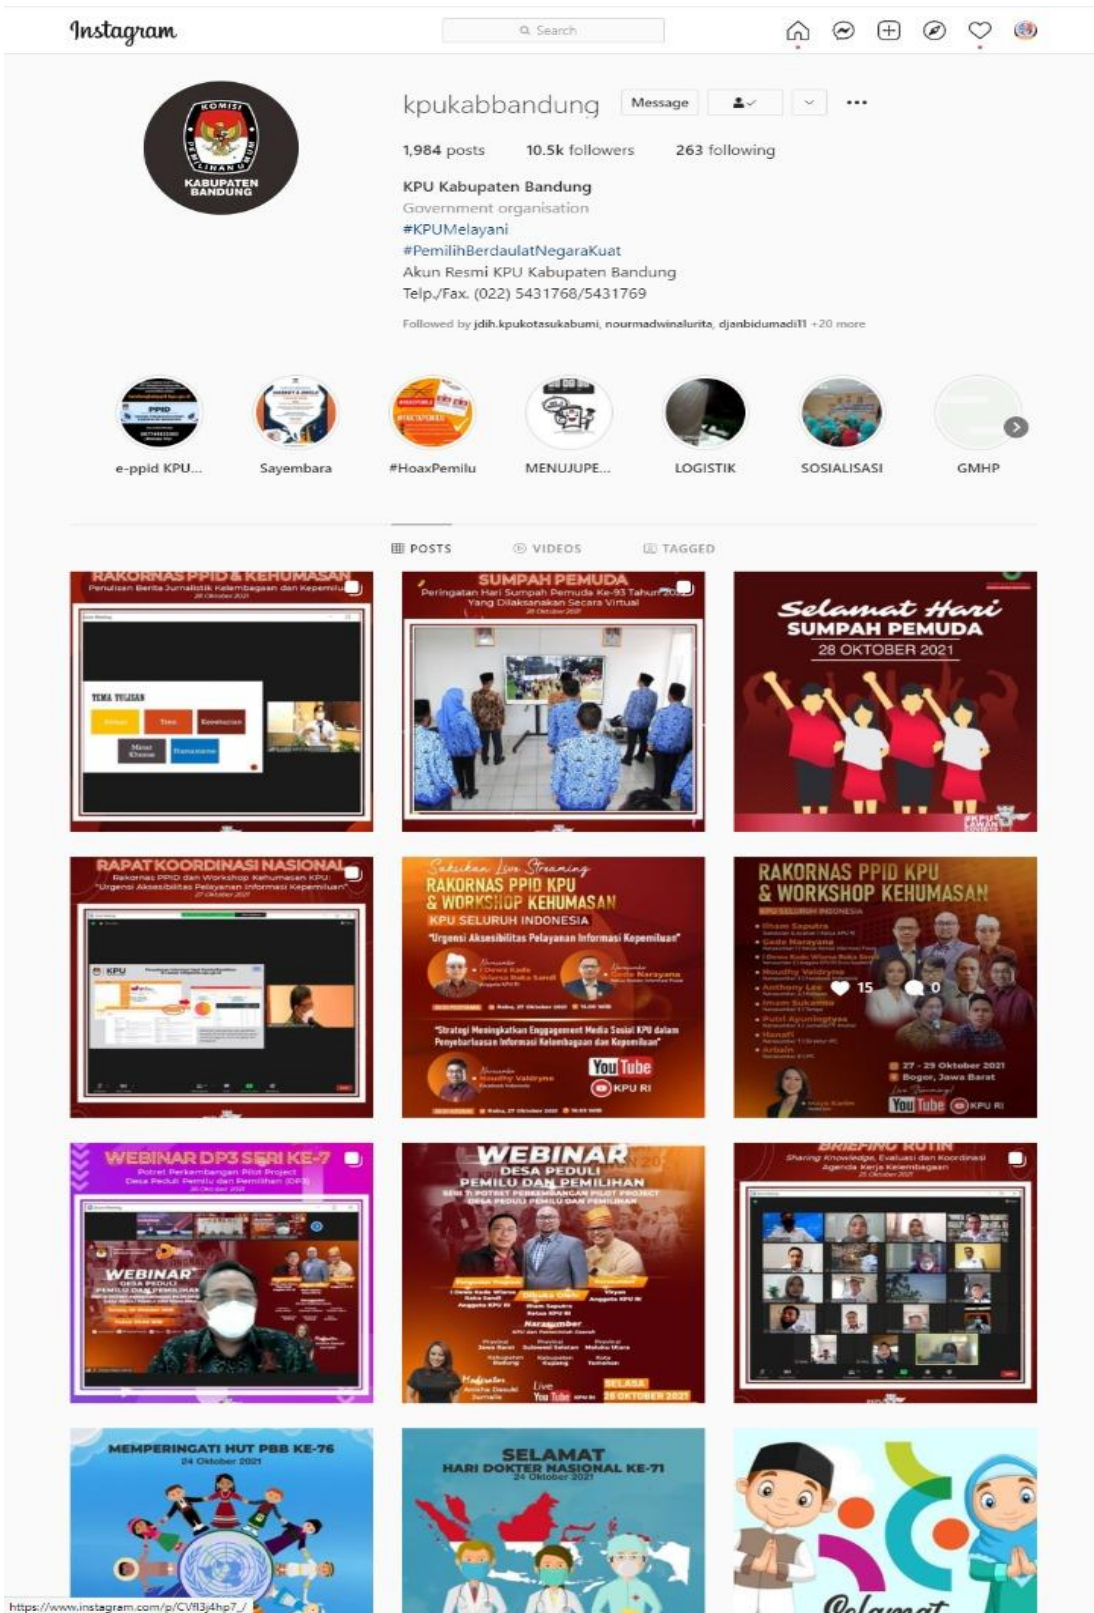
Instagram

Search

KOMISI PEMILIHAN UMUM KABUPATEN BANDUNG

kpukabbandung Message

1,984 posts 10.5k followers 263 following

KPU Kabupaten Bandung
Government organisation
#KPUMelayani
#PemilihBerdaulatNegaraKuat
Akun Resmi KPU Kabupaten Bandung
Telp./Fax. (022) 5431768/5431769

Followed by jdih.kpukotasukabumi, nourmadwinalurita, djanbidumadi11 +20 more

e-ppid KPU... Sayembara #HoaxPemilu MENUJUPE... LOGISTIK SOSIALISASI GMHP

POSTS VIDEOS TAGGED

RAKORNAS PPID & KEHUMASAN
Penulisan Berita Jurnalistik Kelembagaan dan Kepemilu

SUMPAH PEMUDA
Peringatan Hari Sumpah Pemuda Ke-93 Tahun 2021 Yang Dilaksanakan Secara Virtual

Selamat Hari SUMPAH PEMUDA 28 OKTOBER 2021

RAPAT KOORDINASI NASIONAL
Rakornas PPID dan Workshop Kehumasan KPU: "Urgensi Aksesibilitas Pelayanan Informasi Kepemiluan"

Saksikan Live Streaming RAKORNAS PPID KPU & WORKSHOP KEHUMASAN KPU SELURUH INDONESIA
"Urgensi Aksesibilitas Pelayanan Informasi Kepemiluan"
"Strategi Meningkatkan Engagement Media Sosial KPU dalam Penyebarluasan Informasi Kelembagaan dan Kepemiluan"
YouTube KPU RI

RAKORNAS PPID KPU & WORKSHOP KEHUMASAN
KPU SELURUH INDONESIA
15 0
27 - 29 Oktober 2021
Bogor, Jawa Barat
YouTube KPU RI

WEBINAR DP3 SERI KE-7
Potret Perkembangan Pilot Project Desa Peduli Pemilu dan Pemilihan (DP3)

WEBINAR
DESA PEDULI PEMILU DAN PEMILIHAN
SERI 7: POTRET PERKEMBANGAN PILOT PROJECT DESA PEDULI PEMILU DAN PEMILIHAN
Live YouTube
SELASA 26 OKTOBER 2021

BRIEFING RUTIN
Sharing Knowledge, Evaluasi dan Koordinasi Agenda Kerja Kelembagaan

MEMPERINGATI HUT PBB KE-76
24 Oktober 2021

SELAMAT HARI DOKTER NASIONAL KE-71
24 Oktober 2021

Selamat

https://www.instagram.com/p/CVfl3j4hp7_/